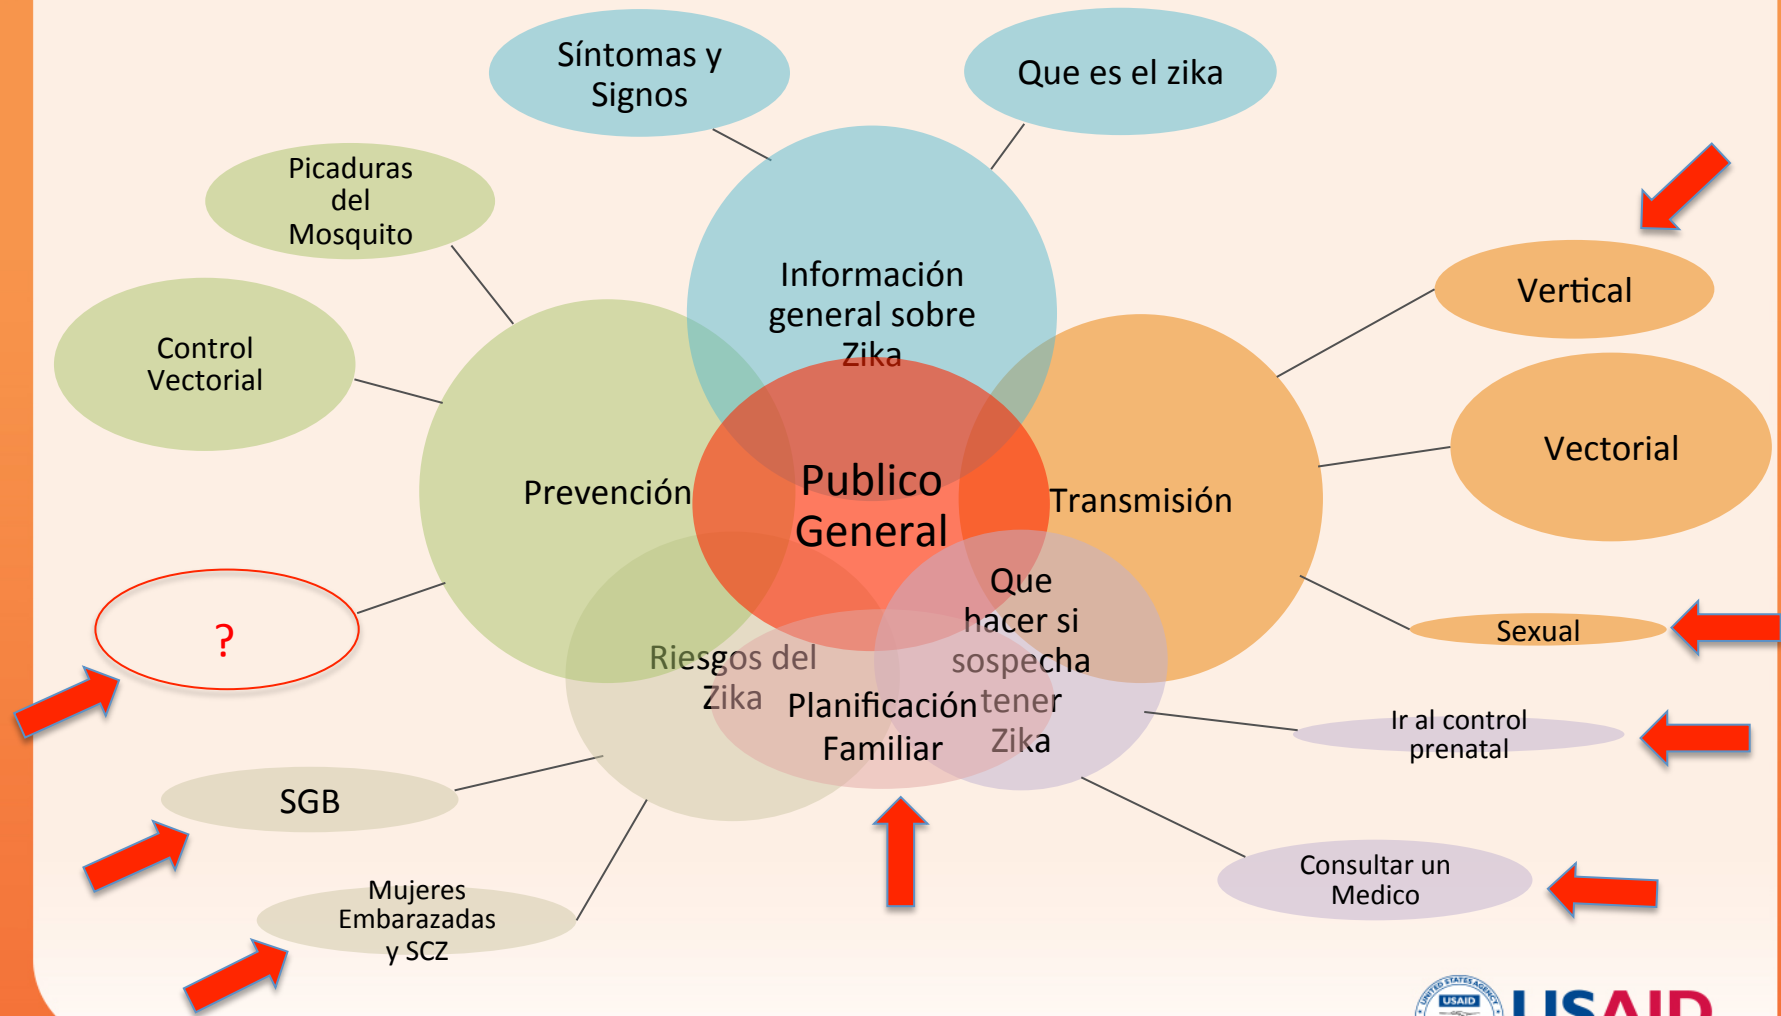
Síntomas y Signos

Que es el zika

Picaduras del Mosquito

Información general sobre Zika

Control Vectorial

Vertical

Vectorial

Prevención

Publico General

Transmisión

?

Que hacer si sospecha tener Zika

Sexual

Riesgos del Zika

Planificación Familiar

Ir al control prenatal

SGB

Mujeres Embarazadas y SCZ

Consultar un Medico

USAID